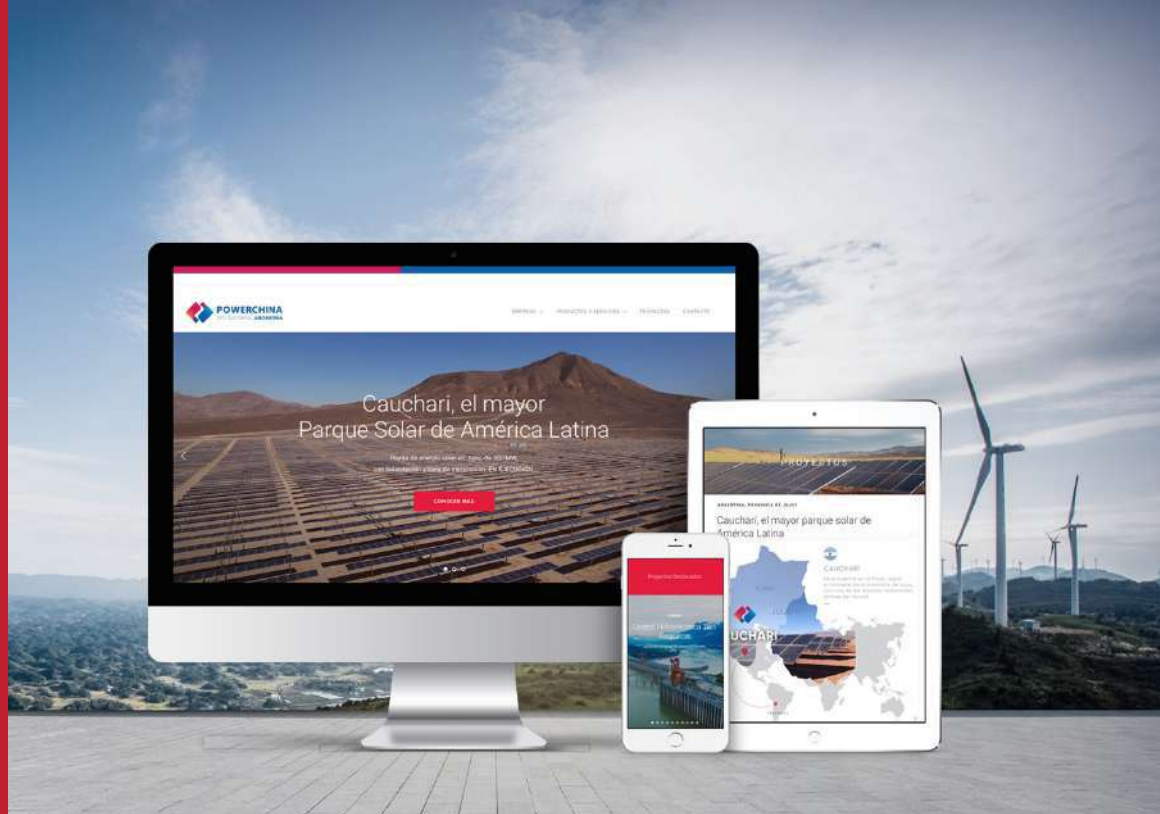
POWERCHINA
ARGENTINA

EMPRESA
PROYECTOS Y SERVICIOS
NOTICIAS
CONTACTO

Cauchari, el mayor Parque Solar de América Latina

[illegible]

CONOCER MÁS

PROYECTOS

ARGENTINA, PROVINCIA DE JUJUY

Cauchari, el mayor parque solar de América Latina

CAUCHARI

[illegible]

CAUCHARI

Proyectos Destacados

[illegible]